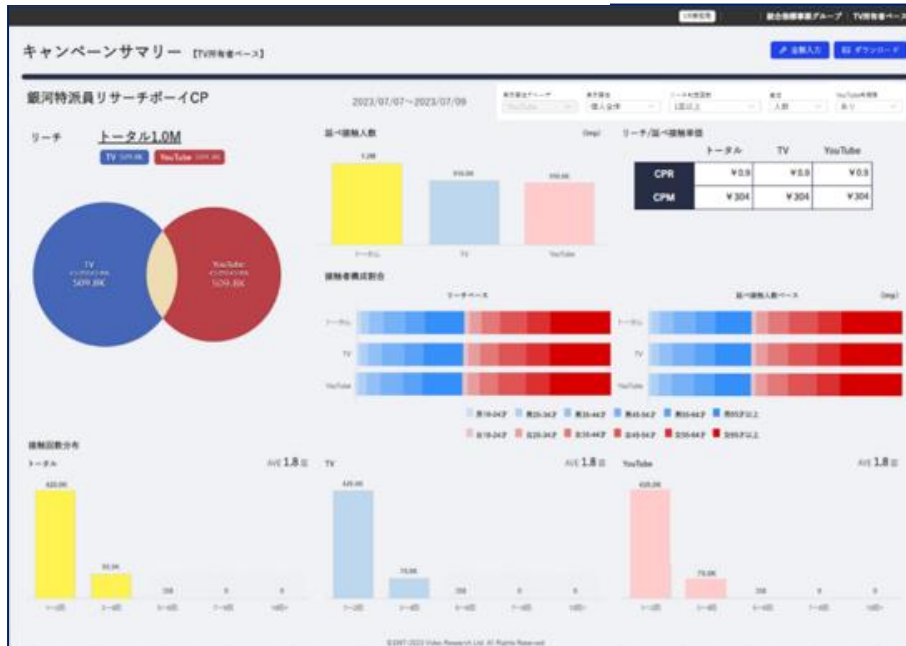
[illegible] 総合指標事業グループ | TV所有者ベース

キャンペーンサマリー 【TV所有者ベース】

金額入力 ダウンロード

銀河特派員リサーチボーイCP

2023/07/07~2023/07/09

個人全体 1回以上 人数 あり

リーチ トータル1.0M

TV 509.8K YouTube 509.8K

TV 509.8K

YouTube 509.8K

延べ接触人数

1.2M 910.0K 910.0K

トータル TV YouTube

リーチ/延べ接触単価

| | トータル | TV | YouTube |
|---|---|---|---|
| CPR | ¥0.9 | ¥0.9 | ¥0.9 |
| CPM | ¥304 | ¥304 | ¥304 |

接触者構成割合

リーチベース

延べ接触人数ベース

トータル TV YouTube

男19-24才 男25-34才 男35-44才 男45-54才 男55-64才 男65才以上

女19-24才 女25-34才 女35-44才 女45-54才 女55-64才 女65才以上

接触回数分布

トータル AVE 1.8回

420.0K 90.0K 358 0 0

TV AVE 1.8回

420.0K 79.0K 358 0 0

YouTube AVE 1.8回

420.0K 79.0K 358 0 0

©2007-2023 Video Research Ltd. All Rights Reserved.